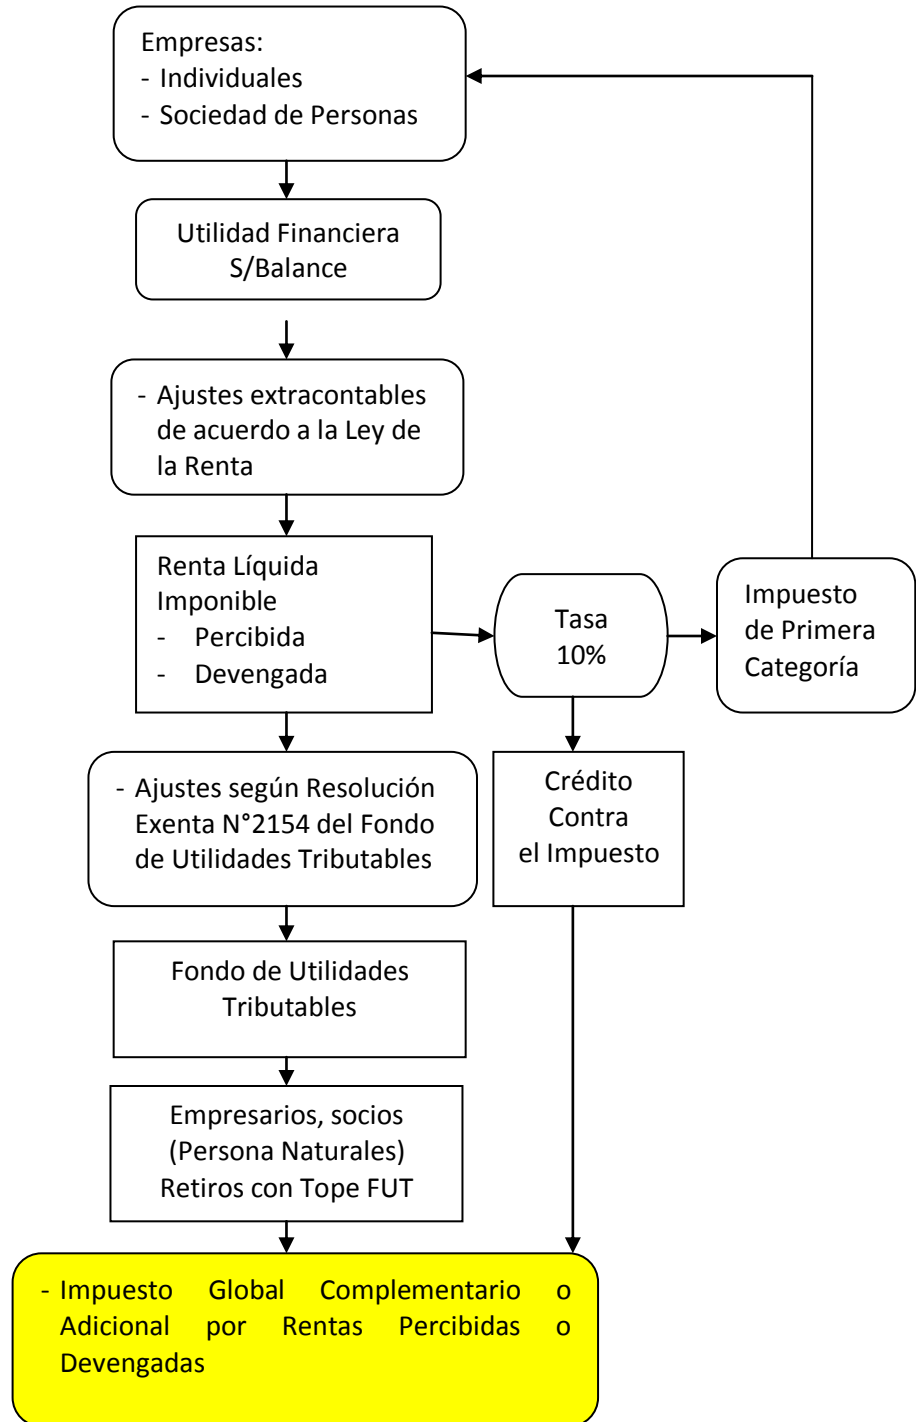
Empresas:
- Individuales
- Sociedad de Personas

Utilidad Financiera S/Balance

- Ajustes extracontables de acuerdo a la Ley de la Renta

Renta Líquida Imponible
- Percibida
- Devengada

Tasa 10%

Impuesto de Primera Categoría

Crédito Contra el Impuesto

- Ajustes según Resolución Exenta N°2154 del Fondo de Utilidades Tributables

Fondo de Utilidades Tributables

Empresarios, socios (Persona Naturales) Retiros con Tope FUT

- Impuesto Global Complementario o Adicional por Rentas Percibidas o Devengadas